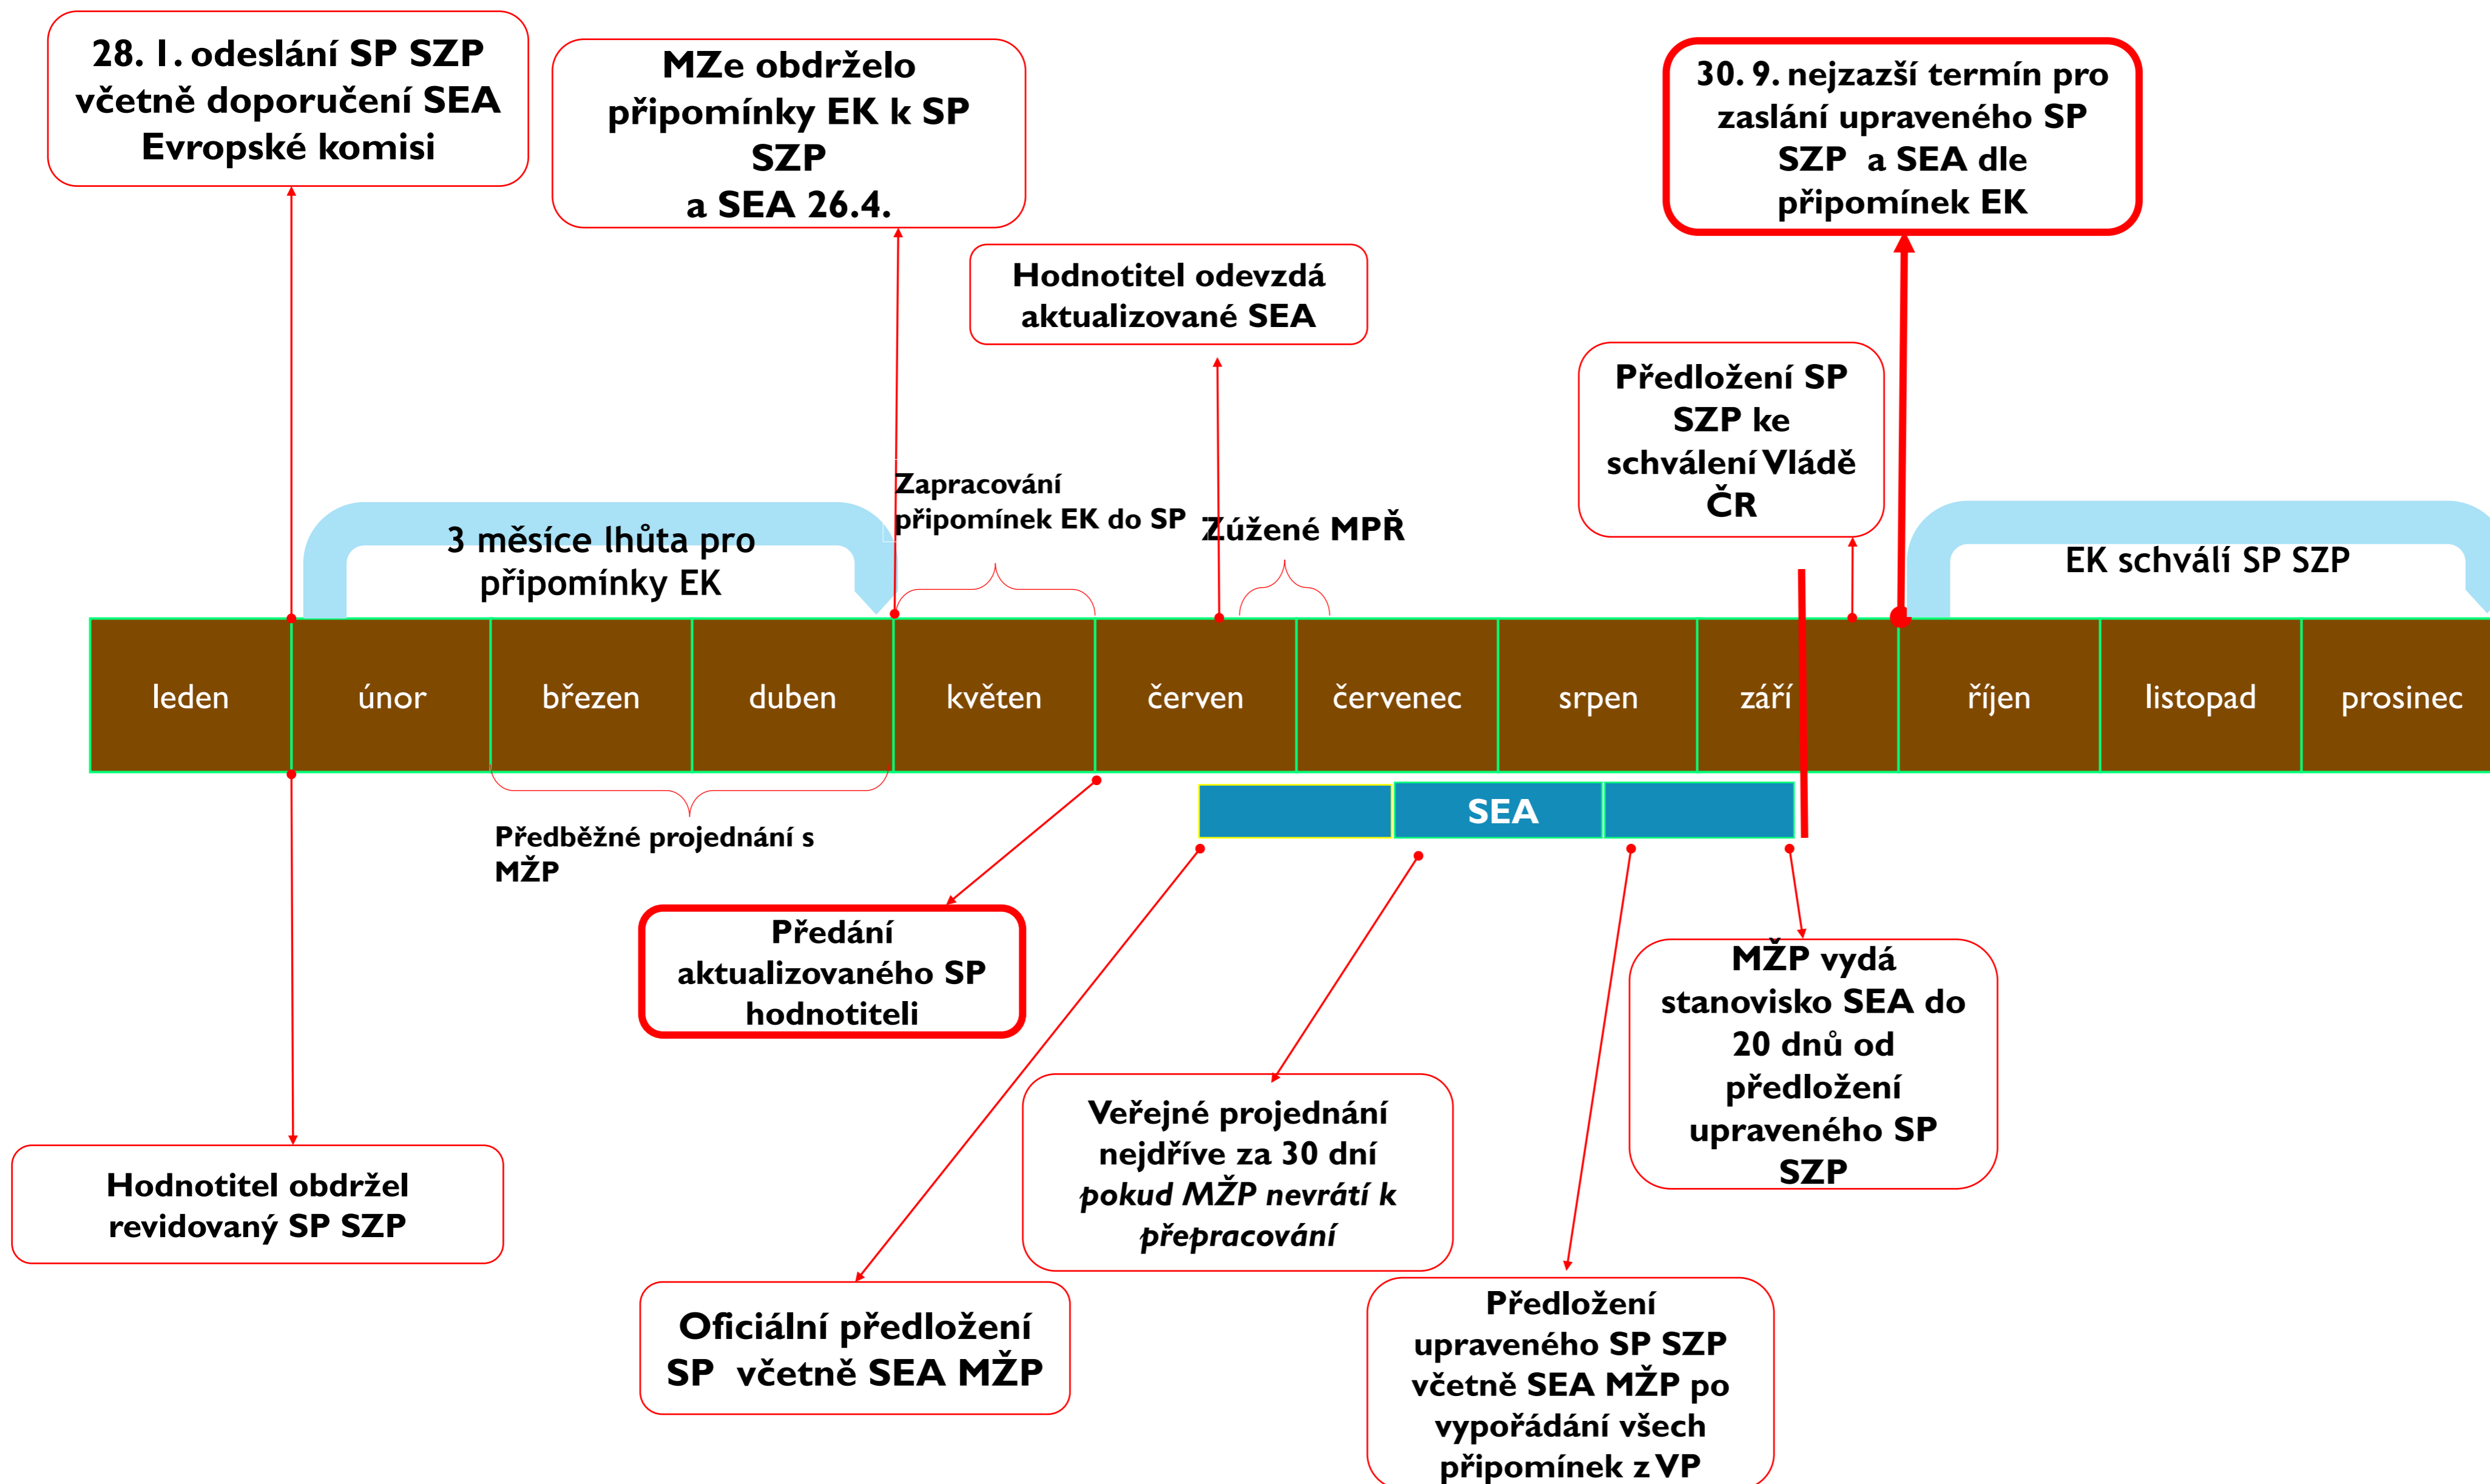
28. 1. odeslání SP SZP včetně doporučení SEA Evropské komisi

MZe obdrželo připomínky EK k SP SZP a SEA 26.4.

Hodnotitel odevzdá aktualizované SEA

30. 9. nejzazší termín pro zaslání upraveného SP SZP a SEA dle připomínek EK

Předložení SP SZP ke schválení Vládě ČR

3 měsíce lhůta pro připomínky EK

Zapracování připomínek EK do SP

Zúžené MPŘ

EK schválí SP SZP

| leden | únor | březen | duben | květen | červen | červenec | srpen | září | | říjen | listopad | prosinec |
|---|---|---|---|---|---|---|---|---|---|---|---|---|

SEA

Předběžné projednání s MŽP

Předání aktualizovaného SP hodnotiteli

MŽP vydá stanovisko SEA do 20 dnů od předložení upraveného SP SZP

Hodnotitel obdržel revidovaný SP SZP

Veřejné projednání nejdříve za 30 dní *pokud MŽP nevrátí k přepracování*

Oficiální předložení SP včetně SEA MŽP

Předložení upraveného SP SZP včetně SEA MŽP po vypořádání všech připomínek z VP